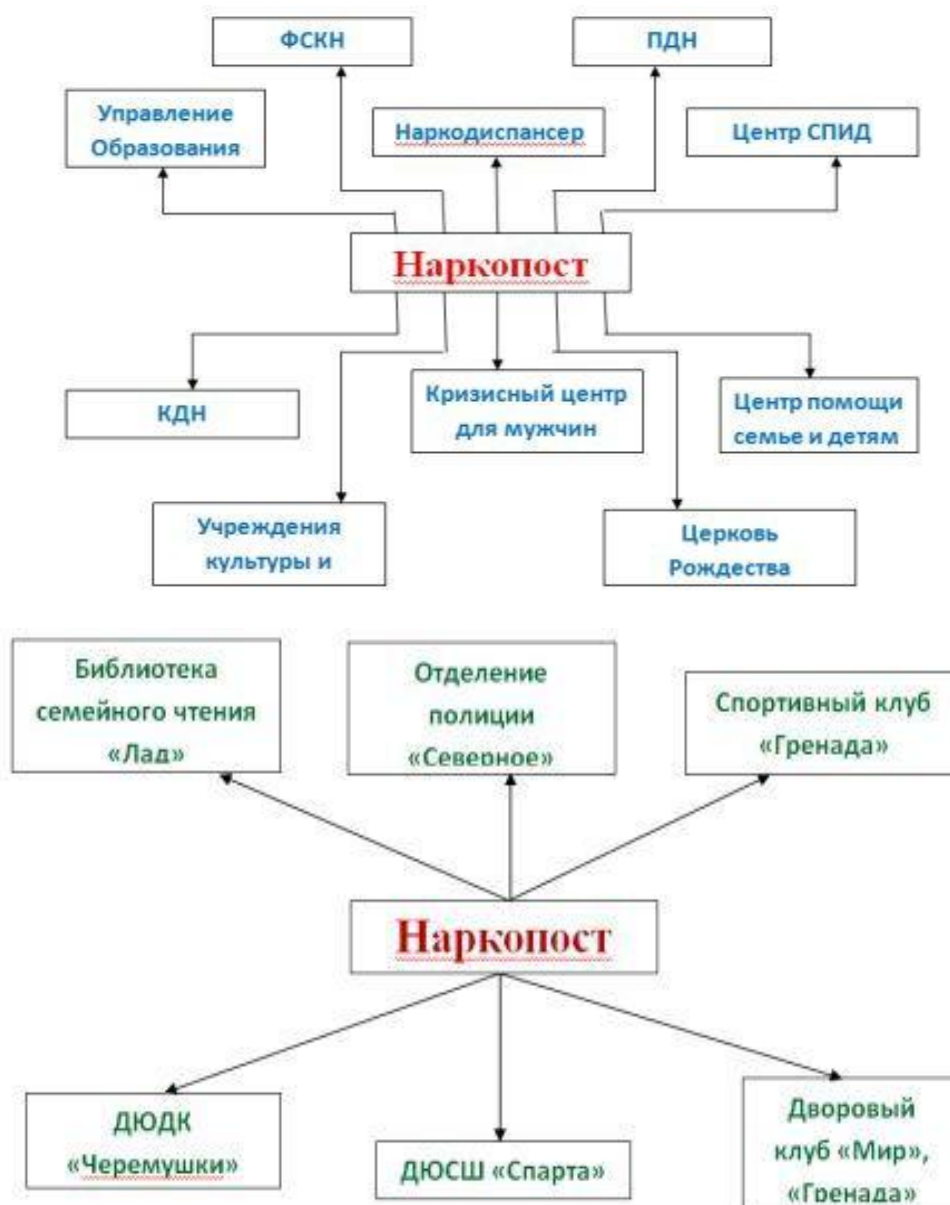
ФСКН

ПДН

Управление Образования

Наркодиспансер

Центр СПИД

Наркопост

КДН

Кризисный центр для мужчин

Центр помощи семье и детям

Учреждения культуры и

Церковь Рождества

Библиотека семейного чтения «Лад»

Отделение полиции «Северное»

Спортивный клуб «Гренада»

Наркопост

ДЮДК «Черемушки»

ДЮСШ «Спарта»

Дворовый клуб «Мир», «Гренада»